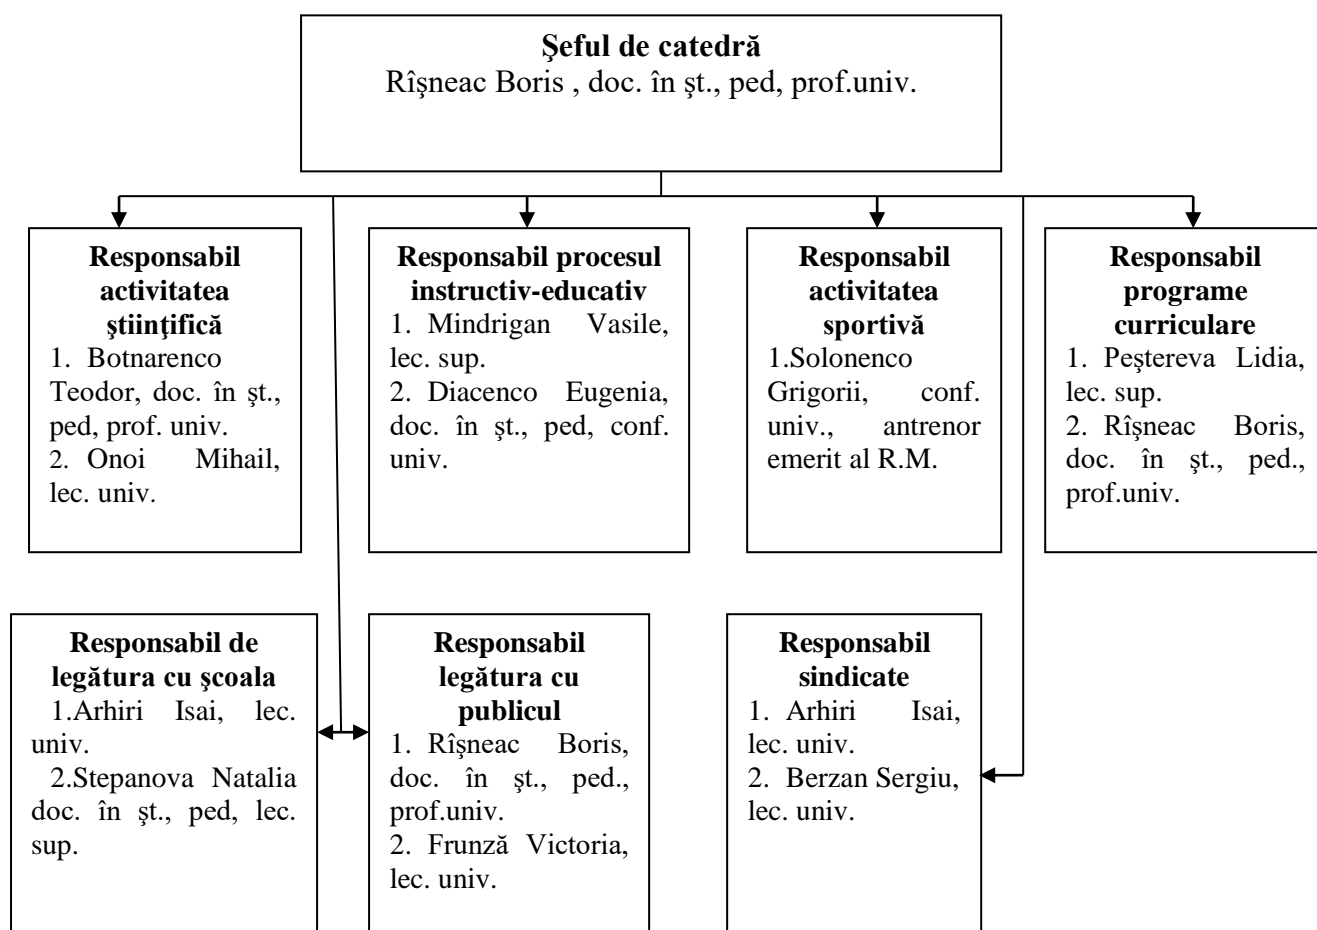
**Şeful de catedră**
Rîşneac Boris , doc. în șt., ped, prof.univ.

**Responsabil activitatea ştiinţifică**
1. Botnarenco Teodor, doc. în șt., ped, prof. univ.
2. Onoi Mihail, lec. univ.

**Responsabil procesul instructiv-educativ**
1. Mindrigan Vasile, lec. sup.
2. Diacenco Eugenia, doc. în şt., ped, conf. univ.

**Responsabil activitatea sportivă**
1.Solonenco Grigorii, conf. univ., antrenor emerit al R.M.

**Responsabil programe curriculare**
1. Peştereva Lidia, lec. sup.
2. Rîşneac Boris, doc. în şt., ped., prof.univ.

**Responsabil de legătura cu şcoala**
1.Arhiri Isai, lec. univ.
2.Stepanova Natalia doc. în șt., ped, lec. sup.

**Responsabil legătura cu publicul**
1. Rîșneac Boris, doc. în șt., ped., prof.univ.
2. Frunză Victoria, lec. univ.

**Responsabil sindicate**
1. Arhiri Isai, lec. univ.
2. Berzan Sergiu, lec. univ.